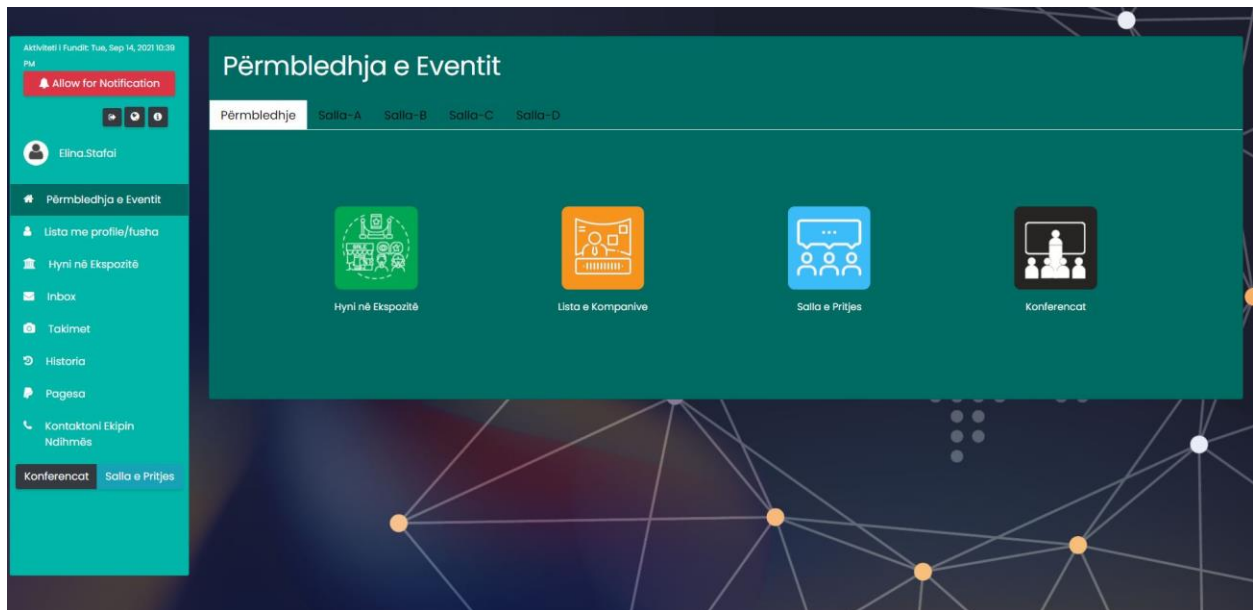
Aktiviteti i Fundit: Tue, Sep 14, 2021 10:39 PM

Allow for Notification

Elina.Stafai

Përmbledhja e Eventit

Lista me profile/fusha

Hyni në Ekspozitë

Inbox

Takimet

Historia

Pagesa

Kontaktoni Ekipin Ndihmës

Konferencat

Salla e Pritjes

Përmbledhja e Eventit

Përmbledhje

Salla-A

Salla-B

Salla-C

Salla-D

Hyni në Ekspozitë

Lista e Kompanive

Salla e Pritjes

Konferencat